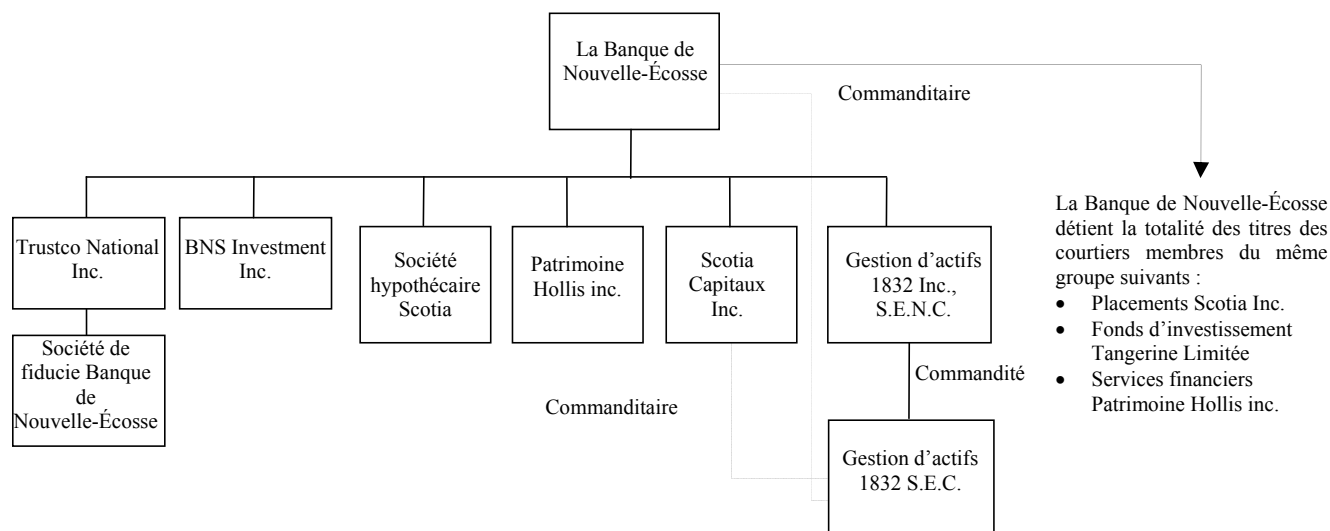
La Banque de Nouvelle-Écosse

Commanditaire

Trustco National Inc.

BNS Investment Inc.

Société hypothécaire Scotia

Patrimoine Hollis inc.

Scotia Capitaux Inc.

Gestion d'actifs 1832 Inc., S.E.N.C.

Société de fiducie Banque de Nouvelle-Écosse

Commandité

Commanditaire

Gestion d'actifs 1832 S.E.C.

La Banque de Nouvelle-Écosse détient la totalité des titres des courtiers membres du même groupe suivants :
- Placements Scotia Inc.
- Fonds d'investissement Tangerine Limitée
- Services financiers Patrimoine Hollis inc.